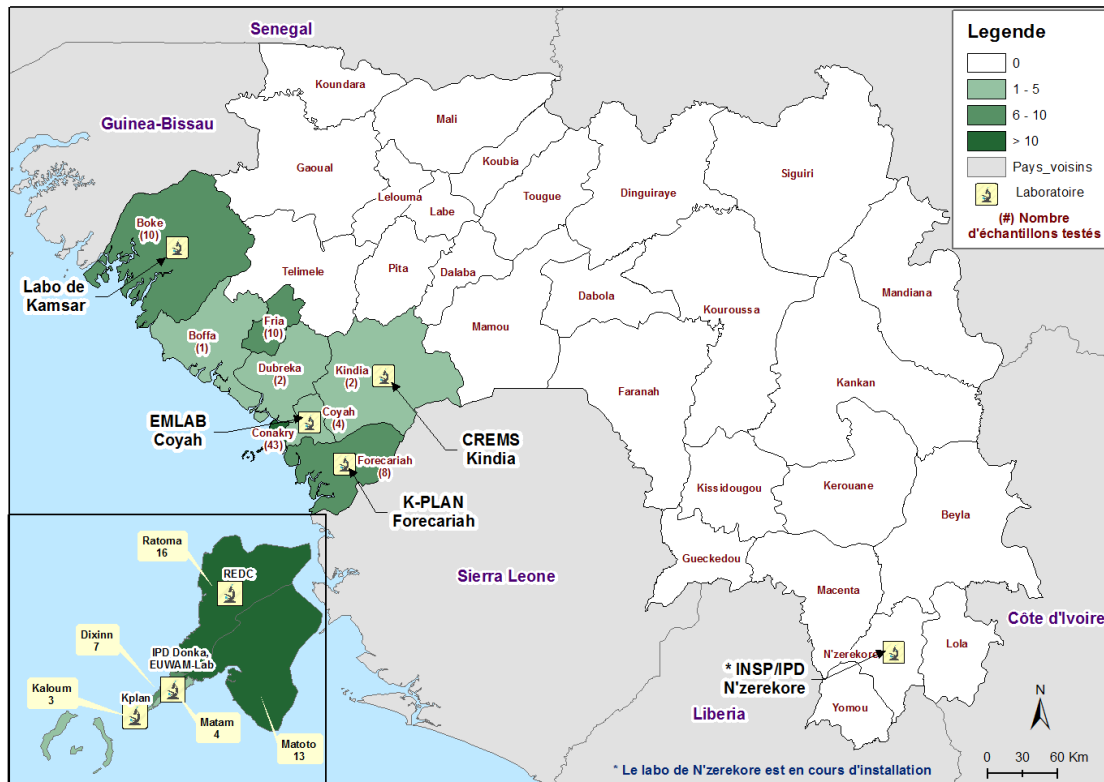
Legende
0
1 - 5
6 - 10
> 10
Pays_voisins
Laboratoire
(#) Nombre d'échantillons testés

Senegal
Guinea-Bissau
Koundara
Mali
Gaoual
Koubia
Lelouma
Labe
Tougue
Dinguiraye
Siguiri
Boke (10)
Labo de Kamsar
Telimele
Pita
Dalaba
Dabola
Mandiana
Fria (10)
Boffa (1)
Mamou
Kouroussa
Dubreka (2)
Kindia (2)
Kankan
Faranah
EMLAB Coyah
Coyah (4)
Conakry (43)
CREMS Kindia
Forecariah (8)
Kissidougou
Kerouane
K-PLAN Forecariah
Beyla
Ratoma 16
REDC
Sierra Leone
Gueckedou
Dixinn 7
IPD Donka, EUWAM-Lab
Macenta
Côte d'Ivoire
N'zerekore
Lola
Kaloum 3
Kplan
* INSP/IPD N'zerekore
Matam 4
Liberia
Yomou
Matoto 13
N
0 30 60 Km
* Le labo de N'zerekore est en cours d'installation